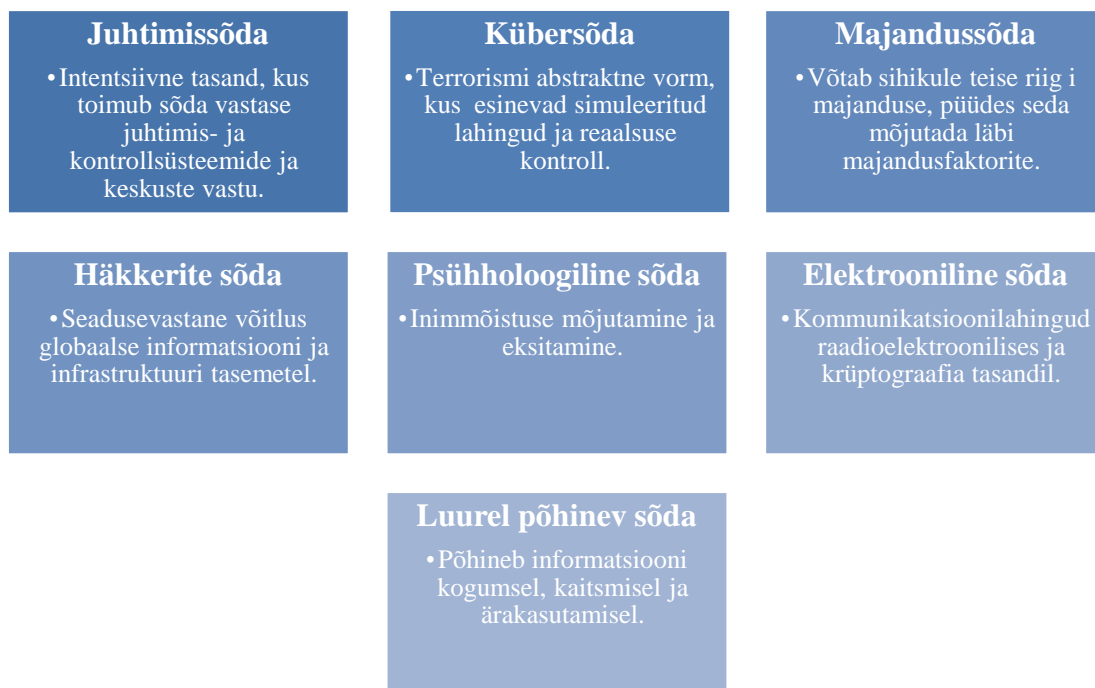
Juhtimissõda

•Intentsiivne tasand, kus toimub sõda vastase juhtimis- ja kontrollsüsteemide ja keskuste vastu.

Kübersõda

•Terrorismi abstraktne vorm, kus esinevad simuleeritud lahingud ja reaalsuse kontroll.

Majandussõda

•Võtab sihikule teise riig i majanduse, püüdes seda mõjutada läbi majandusfaktorite.

Häkkerite sõda

•Seadusevastane võitlus globaalse informatsiooni ja infrastruktuuri tasemetel.

Psühholoogiline sõda

•Inimmõistuse mõjutamine ja eksitamine.

Elektrooniline sõda

•Kommunikatsioonilahingud raadioelektroonilises ja krüptograafia tasandil.

Luurel põhinev sõda

•Põhineb informatsiooni kogumsel, kaitsmisel ja ärakasutamisel.